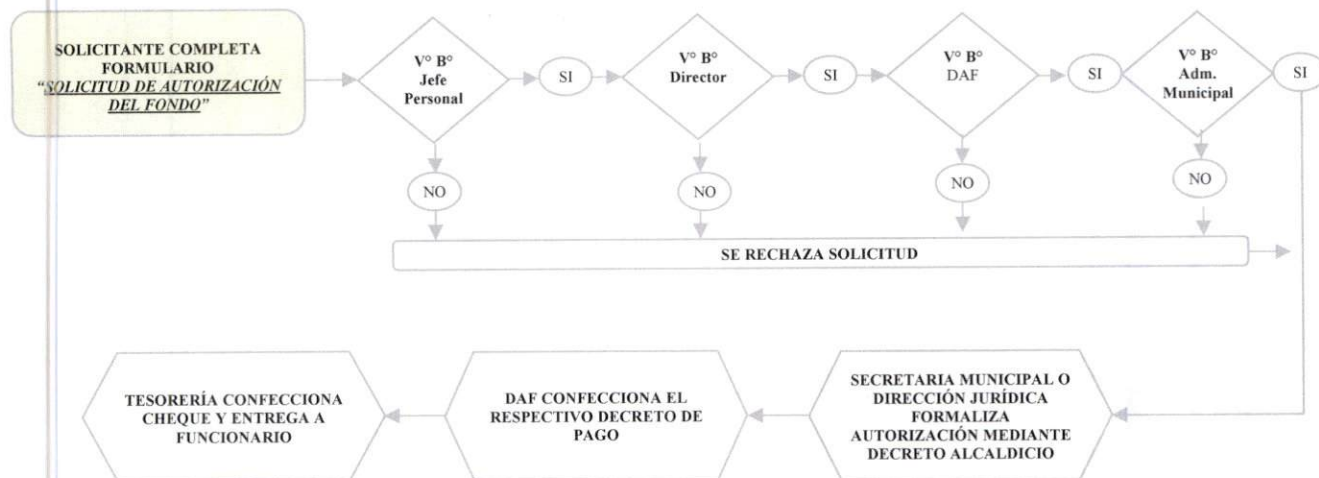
SOLICITANTE COMPLETA FORMULARIO "SOLICITUD DE AUTORIZACIÓN DEL FONDO"

V° B° Jefe Personal

SI

V° B° Director

SI

V° B° DAF

SI

V° B° Adm. Municipal

SI

NO

NO

NO

NO

SE RECHAZA SOLICITUD

SECRETARIA MUNICIPAL O DIRECCIÓN JURÍDICA FORMALIZA AUTORIZACIÓN MEDIANTE DECRETO ALCALDICIO

DAF CONFECCIONA EL RESPECTIVO DECRETO DE PAGO

TESORERÍA CONFECCIONA CHEQUE Y ENTREGA A FUNCIONARIO